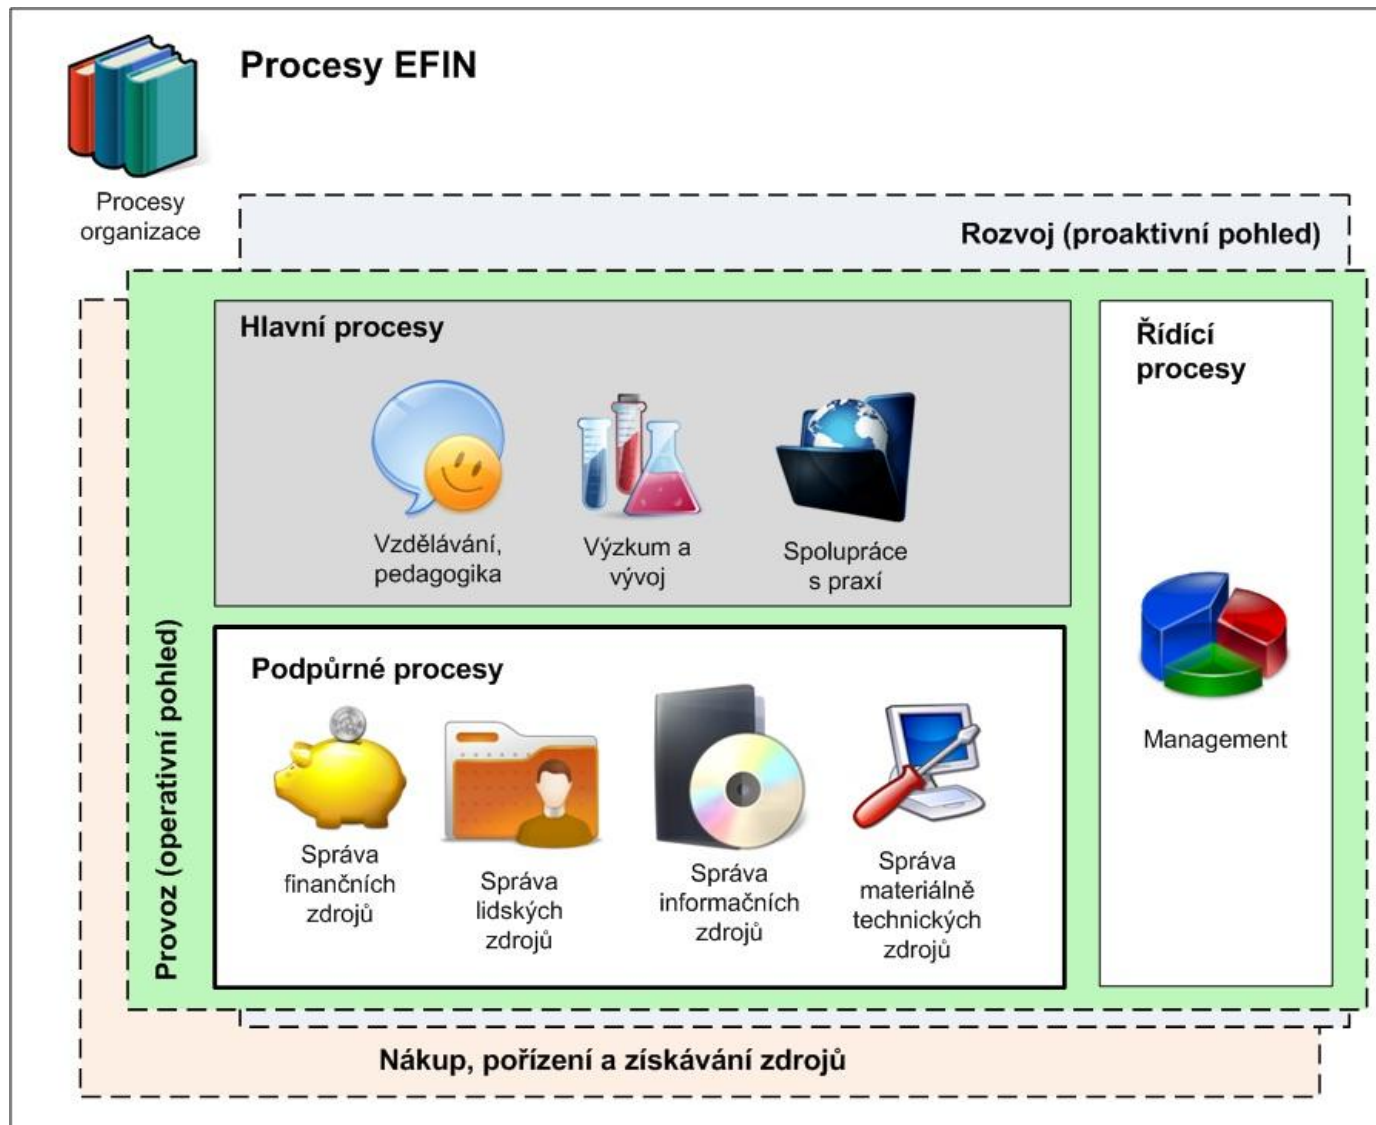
Procesy EFIN

Procesy organizace

Rozvoj (proaktivní pohled)

Hlavní procesy

Vzdělávání, pedagogika

Výzkum a vývoj

Spolupráce s praxí

Řídící procesy

Management

Podpůrné procesy

Správa finančních zdrojů

Správa lidských zdrojů

Správa informačních zdrojů

Správa materiálně technických zdrojů

Provoz (operativní pohled)

Nákup, pořízení a získávání zdrojů